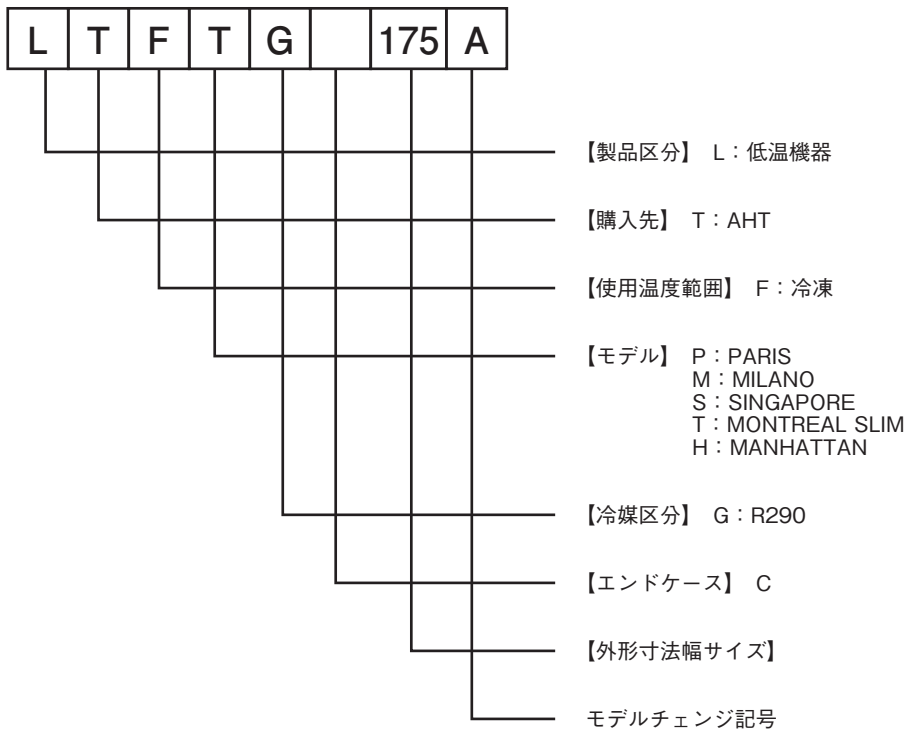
| L | T | F | T | G |  | 175 | A |
|---|---|---|---|---|---|---|---|

【製品区分】 L：低温機器

【購入先】 T：AHT

【使用温度範囲】 F：冷凍

【モデル】 P：PARIS
M：MILANO
S：SINGAPORE
T：MONTREAL SLIM
H：MANHATTAN

【冷媒区分】 G：R290

【エンドケース】 C

【外形寸法幅サイズ】

モデルチェンジ記号